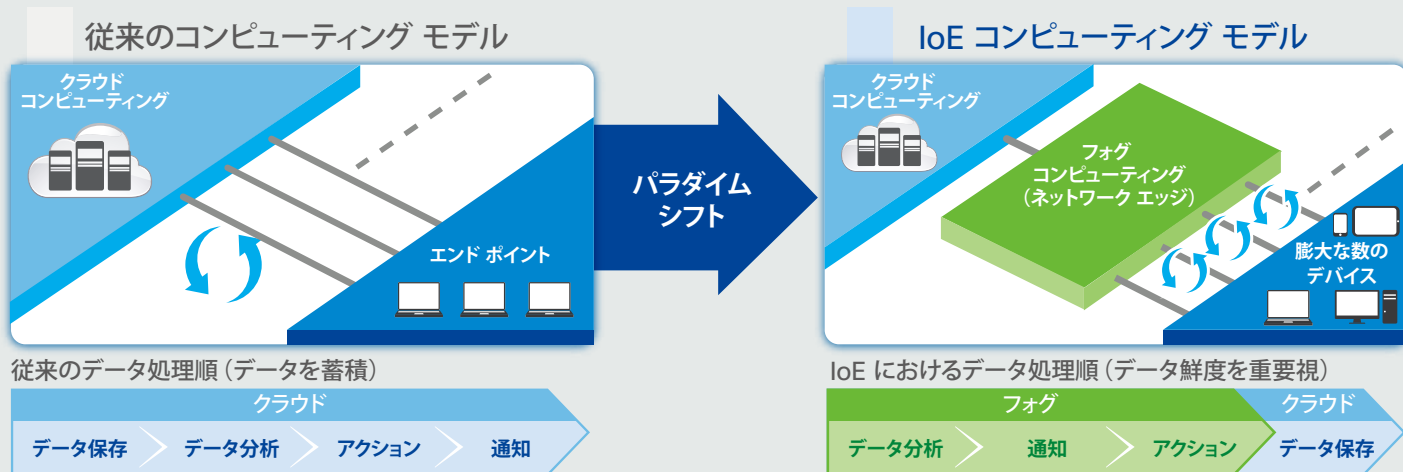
従来のコンピューティング モデル

クラウド
コンピューティング

エンド ポイント

パラダイム
シフト

IoE コンピューティング モデル

クラウド
コンピューティング

フォグ
コンピューティング
（ネットワーク エッジ）

膨大な数の
デバイス

従来のデータ処理順（データを蓄積）

クラウド

データ保存　データ分析　アクション　通知

IoE におけるデータ処理順（データ鮮度を重要視）

フォグ　クラウド

データ分析　通知　アクション　データ保存